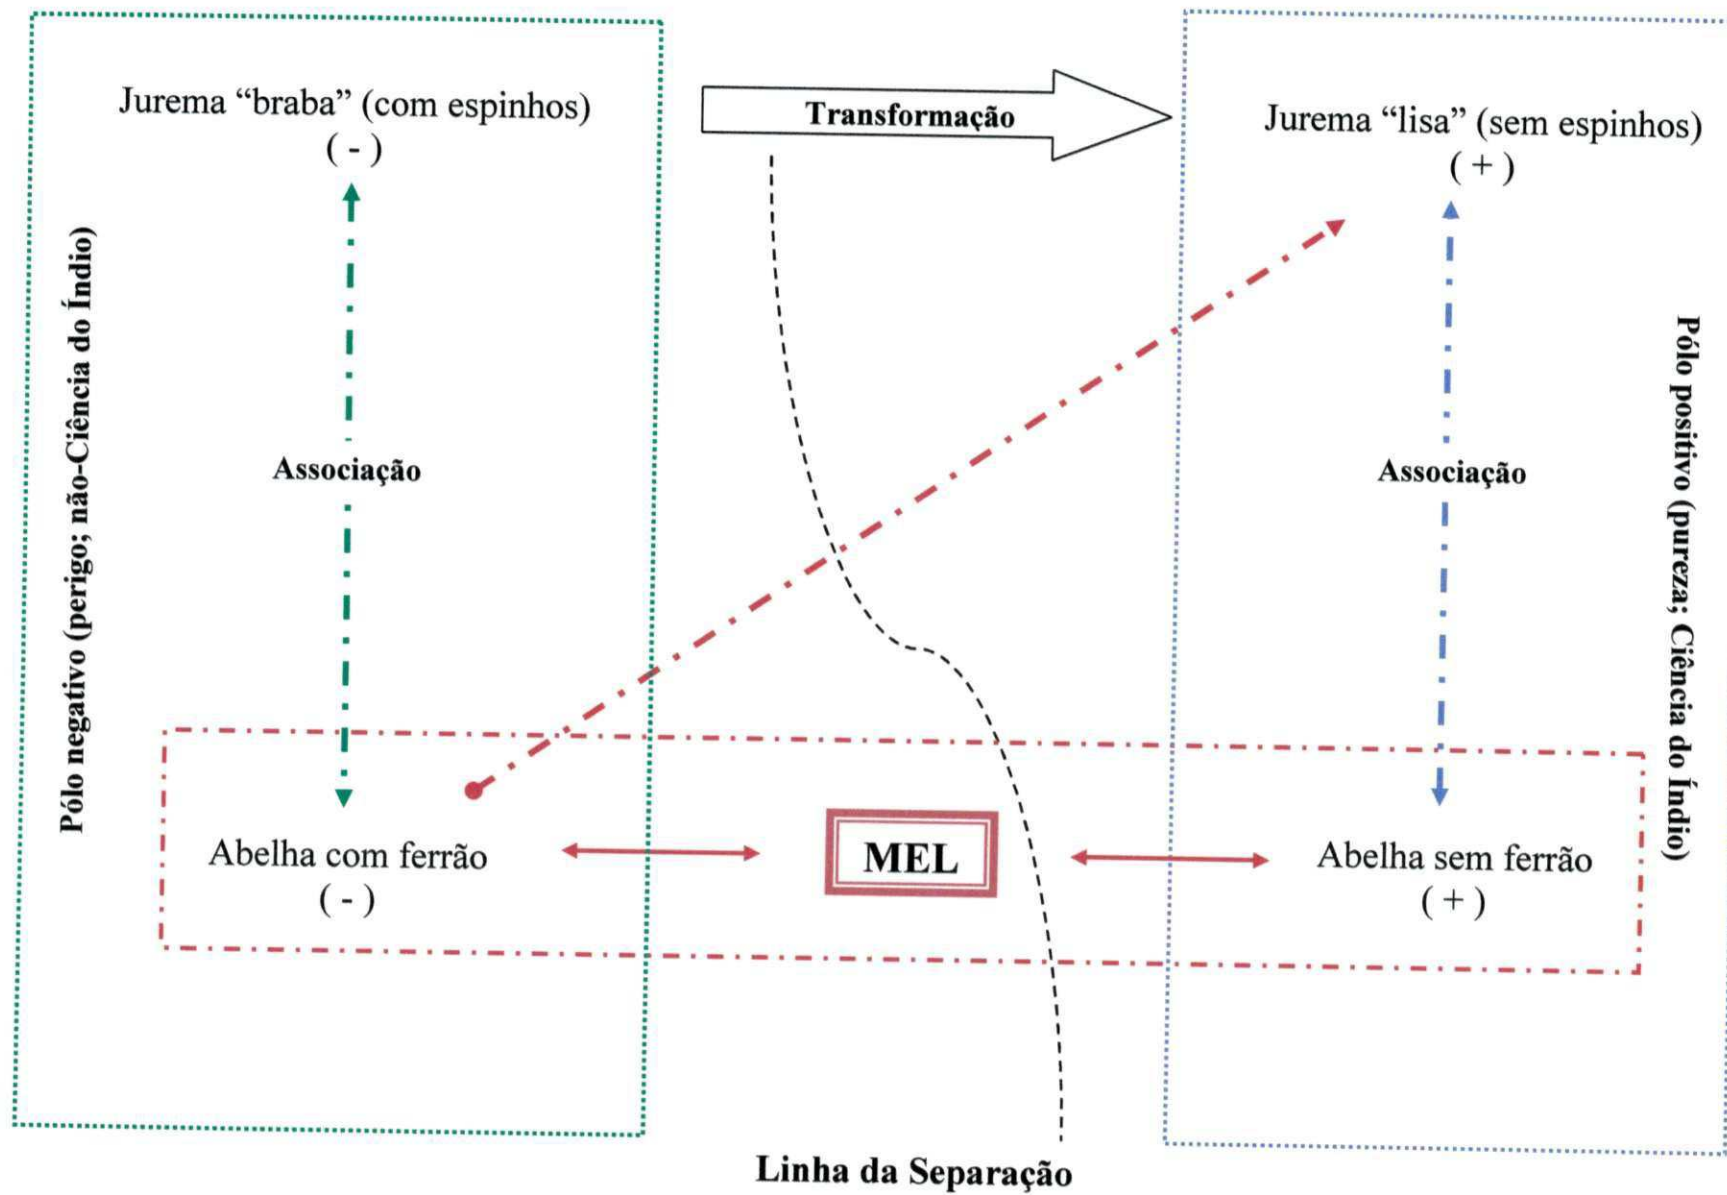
Pólo negativo (perigo; não-Ciência do Índio)

Jurema "braba" (com espinhos)
( - )

Transformação

Jurema "lisa" (sem espinhos)
( + )

Associação

Associação

Pólo positivo (pureza; Ciência do Índio)

Abelha com ferrão
( - )

MEL

Abelha sem ferrão
( + )

Linha da Separação